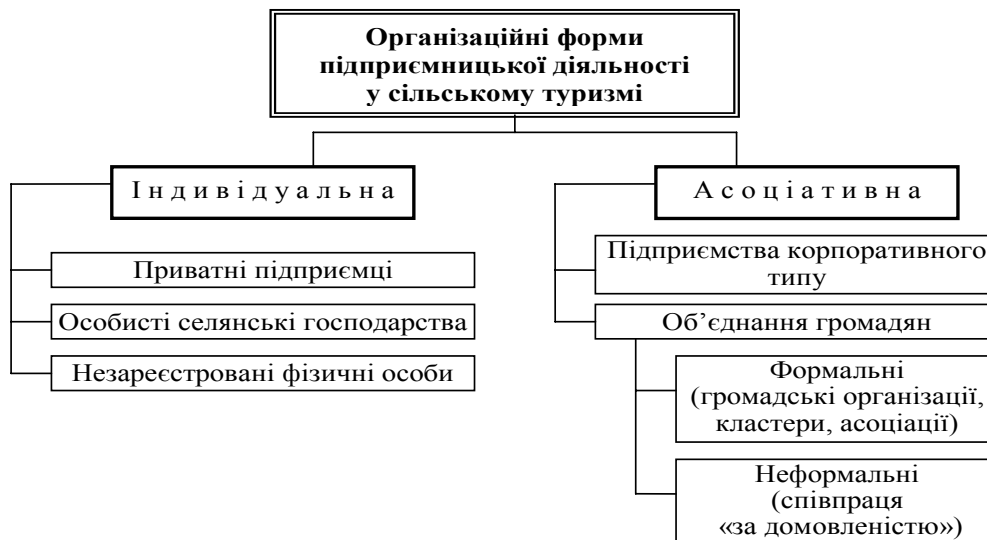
Організаційні форми підприємницької діяльності у сільському туризмі

Індивідуальна

Приватні підприємці

Особисті селянські господарства

Незареєстровані фізичні особи

Асоціативна

Підприємства корпоративного типу

Об'єднання громадян

Формальні (громадські організації, кластери, асоціації)

Неформальні (співпраця «за домовленістю»)